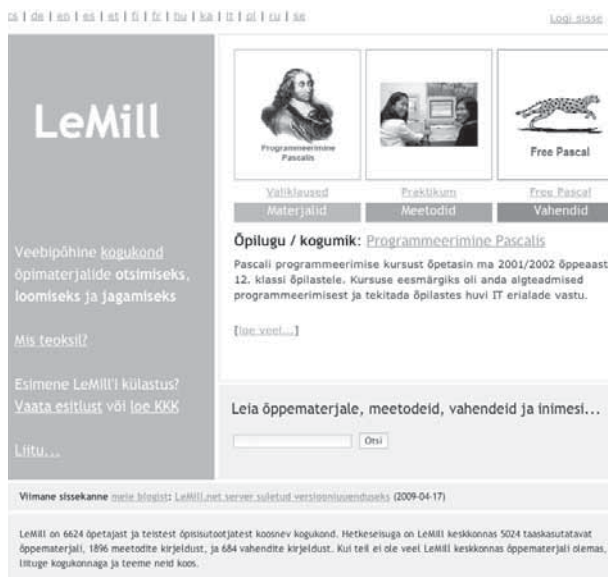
cs | de | en | es | et | fi | fr | hu | ka | it | pl | ru | se

Logi sisse

LeMill

Veebipõhine kogukond õpimaterjalide otsimiseks, loomiseks ja jagamiseks

Mis teoksil?

Esimene LeMill'i külastus? Vaata esitlust või loe KKK

Liitu...

Programmeerimine Pascalis

Free Pascal

Valiklaused

Praktikum

Free Pascal

Materjalid

Meetodid

Vahendid

Õpilugu / kogumik: Programmeerimine Pascalis

Pascali programmeerimise kursust õpetasin ma 2001/2002 õppeaast 12. klassi õpilastele. Kursuse eesmärgiks oli anda algteadmised programmeerimisest ja tekitada õpilastes huvi IT erialade vastu.

[loe veel...]

Leia õppematerjale, meetodeid, vahendeid ja inimesi...

Otsi

Viimane sissekanne meie blogist: LeMill.net server suletud versiooniuuenduseks (2009-04-17)

LeMill on 6624 õpetajast ja teistest õpisisutootjatest koosnev kogukond. Hetkeseisuga on LeMill keskkonnas 5024 taaskasutatavat õppematerjali, 1896 meetodite kirjeldust, ja 684 vahendite kirjeldust. Kui teil ei ole veel LeMill keskkonnas õppematerjali olemas, liituge kogukonnaga ja teeme neid koos.